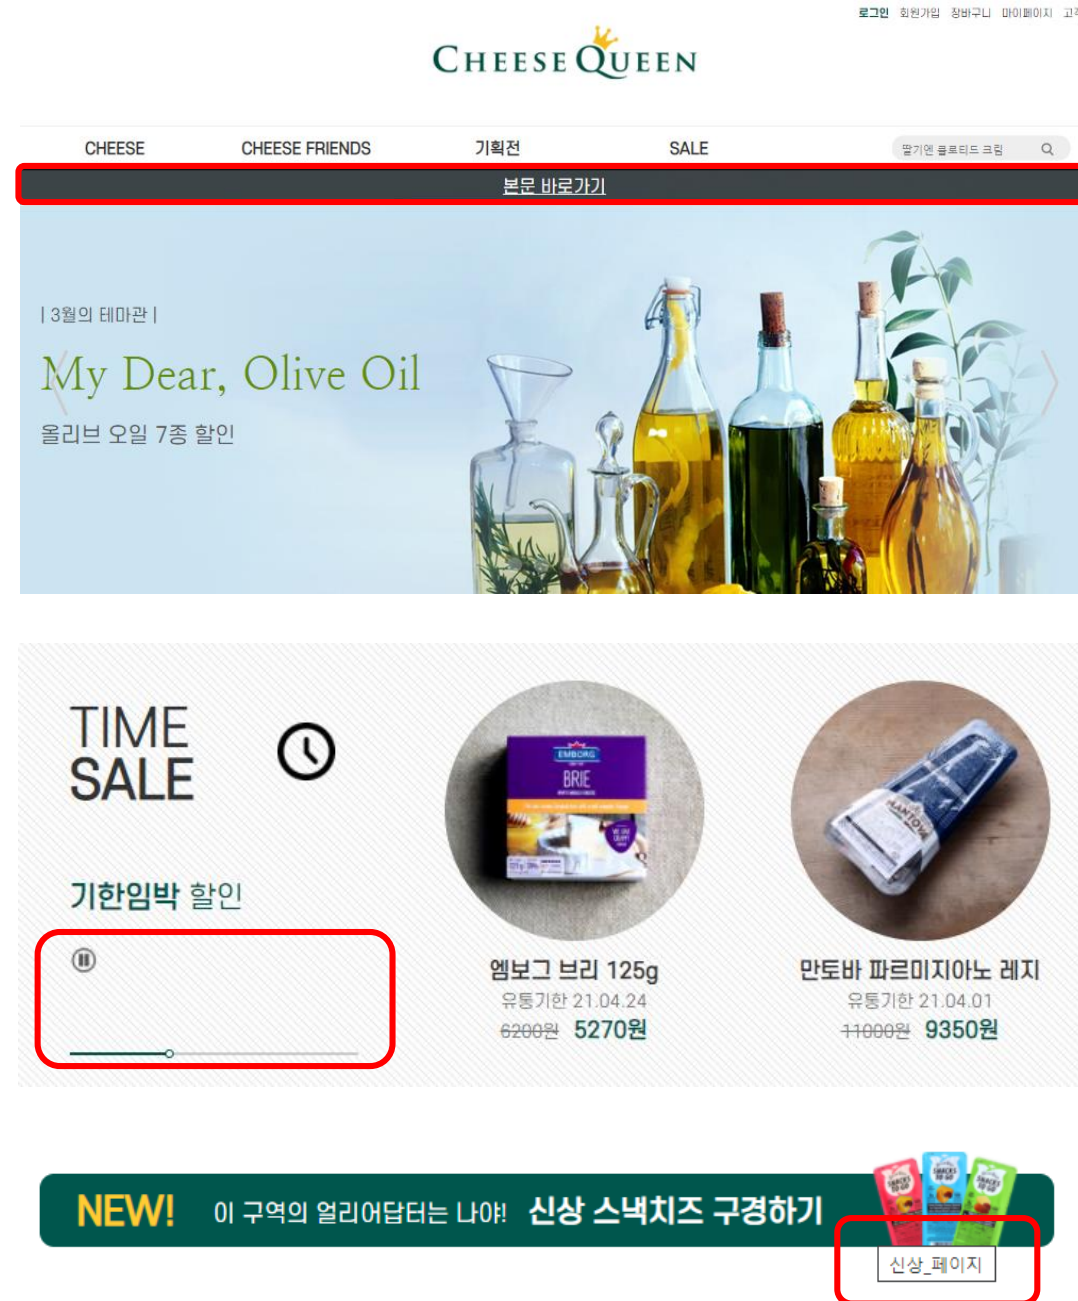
로그인 회원가입 장바구니 마이페이지 고객

CHEESE QUEEN

CHEESE CHEESE FRIENDS 기획전 SALE

딸기엔 클로티드 크림

본문 바로가기

| 3월의 테마관 |

My Dear, Olive Oil

올리브 오일 7종 할인

TIME SALE

기한임박 할인

EMBORG BRIE

엠보그 브리 125g
유통기한 21.04.24
6200원 5270원

MANTOVA

만토바 파르미지아노 레지
유통기한 21.04.01
11000원 9350원

NEW! 이 구역의 얼리어답터는 나야! 신상 스낵치즈 구경하기

SNACKS ON THE GO

신상_페이지